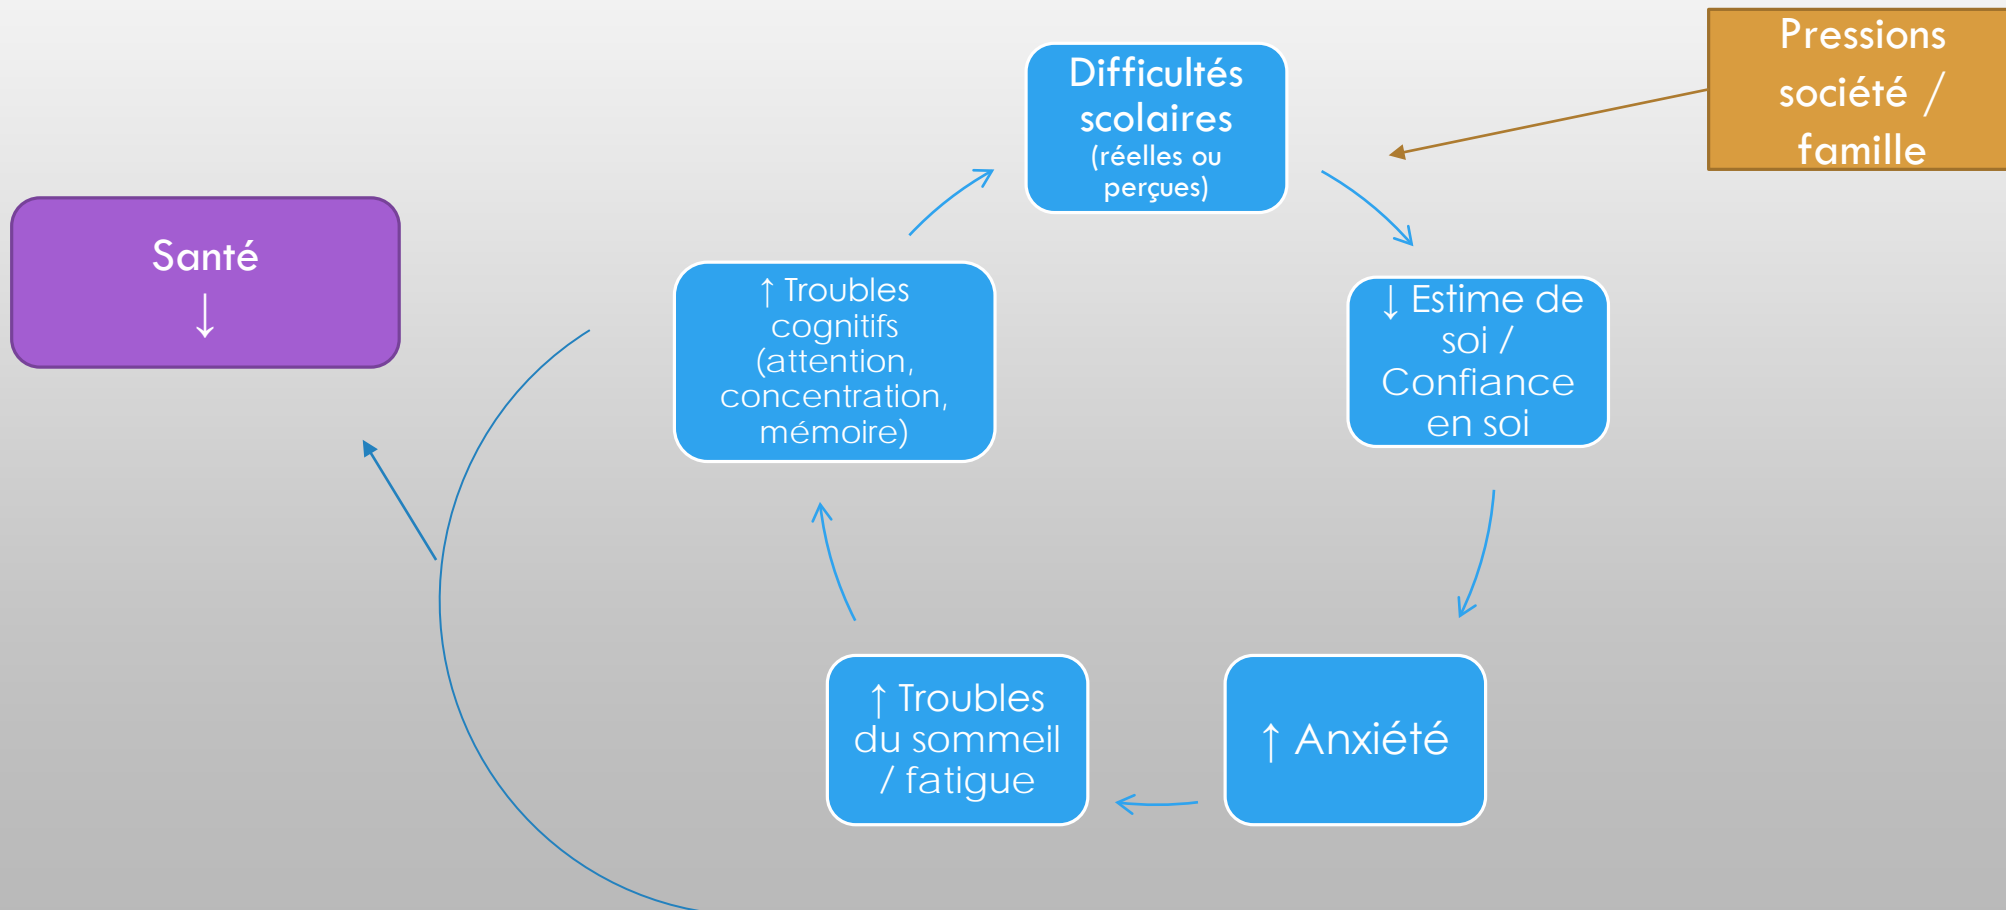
Difficultés scolaires (réelles ou perçues)

Pressions société / famille

Santé ↓

↑ Troubles cognitifs (attention, concentration, mémoire)

↓ Estime de soi / Confiance en soi

↑ Troubles du sommeil / fatigue

↑ Anxiété